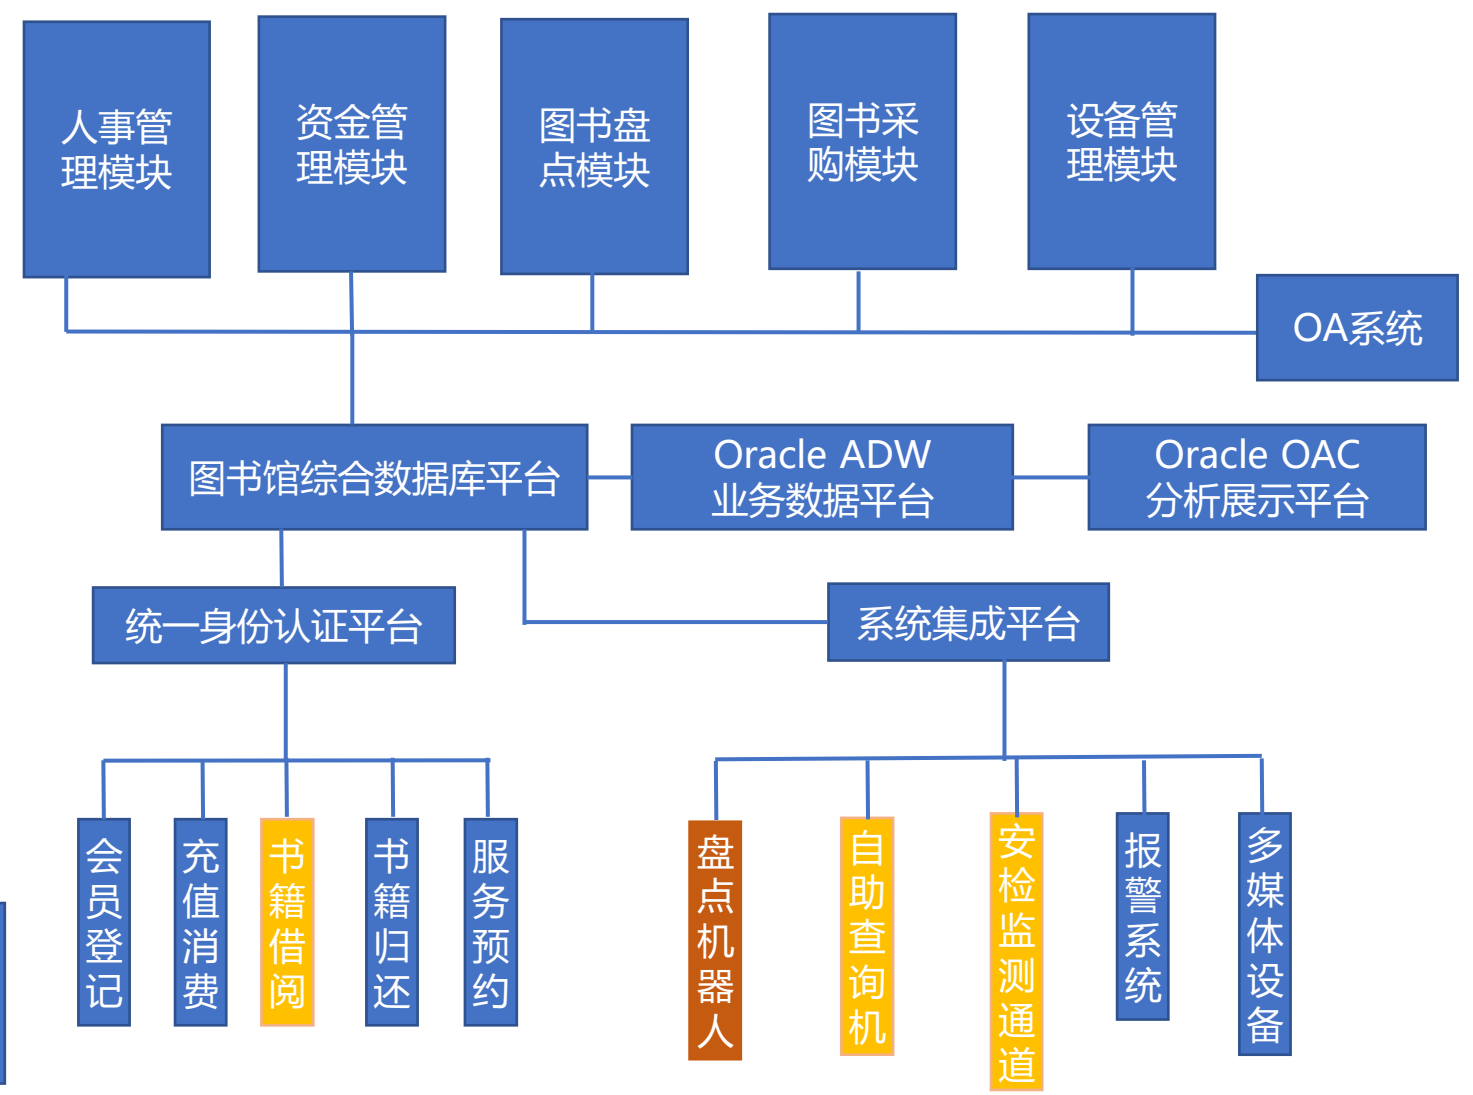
人事管理模块

资金管理模块

图书盘点模块

图书采购模块

设备管理模块

OA系统

图书馆综合数据库平台

Oracle ADW
业务数据平台

Oracle OAC
分析展示平台

统一身份认证平台

系统集成平台

会员登记

充值消费

书籍借阅

书籍归还

服务预约

盘点机器人

自助查询机

安检监测通道

报警系统

多媒体设备